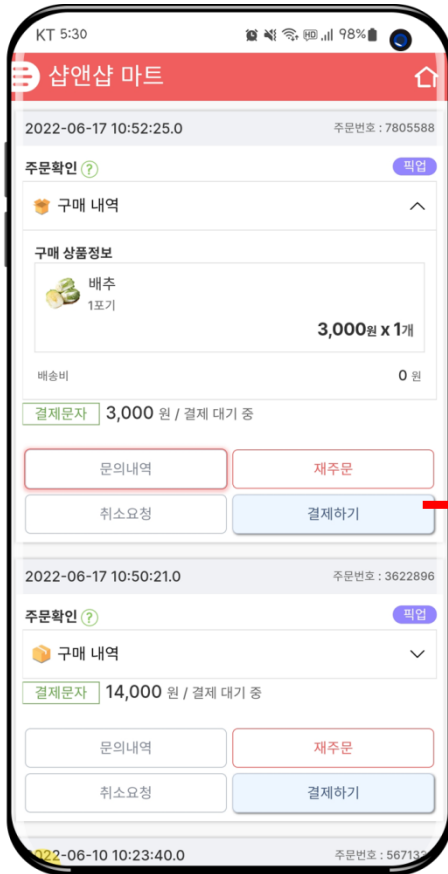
KT 5:30 98%

샵앤샵 마트

2022-06-17 10:52:25.0
주문번호 : 7805588

주문확인 ?
픽업

구매 내역

구매 상품정보

배추
1포기

3,000원 x 1개

배송비
0 원

결제문자 3,000 원 / 결제 대기 중

문의내역
재주문
취소요청
결제하기

2022-06-17 10:50:21.0
주문번호 : 3622896

주문확인 ?
픽업

구매 내역

결제문자 14,000 원 / 결제 대기 중

문의내역
재주문
취소요청
결제하기

2022-06-10 10:23:40.0
주문번호 : 567132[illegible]